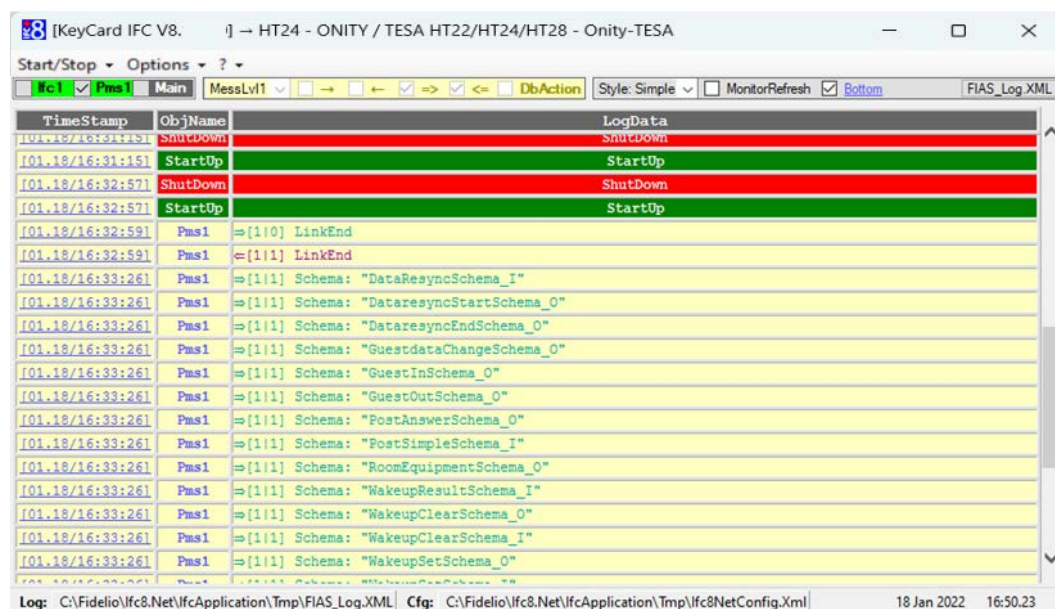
[KeyCard IFC V8. ] → HT24 - ONITY / TESA HT22/HT24/HT28 - Onity-TESA

Start/Stop ▾ Options ▾ ? ▾

Ifc1 ☑ Pms1 Main MessLvl1 ☐ → ☐ ← ☑ => ☑ <= ☐ DbAction Style: Simple ☐ MonitorRefresh ☑ Bottom FIAS_Log.XML

| TimeStamp | ObjName | LogData |
|---|---|---|
| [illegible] | ShutDown | ShutDown |
| [01.18/16:31:15] | StartUp | StartUp |
| [01.18/16:32:57] | ShutDown | ShutDown |
| [01.18/16:32:57] | StartUp | StartUp |
| [01.18/16:32:59] | Pms1 | ⇒[1\|0] LinkEnd |
| [01.18/16:32:59] | Pms1 | ⇐[1\|1] LinkEnd |
| [01.18/16:33:26] | Pms1 | ⇒[1\|1] Schema: "DataResyncSchema_I" |
| [01.18/16:33:26] | Pms1 | ⇒[1\|1] Schema: "DataresyncStartSchema_O" |
| [01.18/16:33:26] | Pms1 | ⇒[1\|1] Schema: "DataresyncEndSchema_O" |
| [01.18/16:33:26] | Pms1 | ⇒[1\|1] Schema: "GuestdataChangeSchema_O" |
| [01.18/16:33:26] | Pms1 | ⇒[1\|1] Schema: "GuestInSchema_O" |
| [01.18/16:33:26] | Pms1 | ⇒[1\|1] Schema: "GuestOutSchema_O" |
| [01.18/16:33:26] | Pms1 | ⇒[1\|1] Schema: "PostAnswerSchema_O" |
| [01.18/16:33:26] | Pms1 | ⇒[1\|1] Schema: "PostSimpleSchema_I" |
| [01.18/16:33:26] | Pms1 | ⇒[1\|1] Schema: "RoomEquipmentSchema_O" |
| [01.18/16:33:26] | Pms1 | ⇒[1\|1] Schema: "WakeupResultSchema_I" |
| [01.18/16:33:26] | Pms1 | ⇒[1\|1] Schema: "WakeupClearSchema_O" |
| [01.18/16:33:26] | Pms1 | ⇒[1\|1] Schema: "WakeupClearSchema_I" |
| [01.18/16:33:26] | Pms1 | ⇒[1\|1] Schema: "WakeupSetSchema_O" |
| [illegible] | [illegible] | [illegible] |

Log: C:\Fidelio\Ifc8.Net\IfcApplication\Tmp\FIAS_Log.XML Cfg: C:\Fidelio\Ifc8.Net\IfcApplication\Tmp\Ifc8NetConfig.Xml 18 Jan 2022 16:50.23